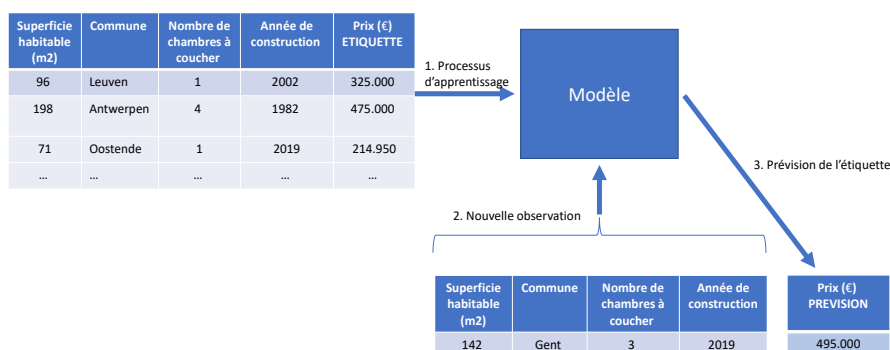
| Superficie habitable (m2) | Commune | Nombre de chambres à coucher | Année de construction | Prix (€) ETIQUETTE |
|---|---|---|---|---|
| 96 | Leuven | 1 | 2002 | 325.000 |
| 198 | Antwerpen | 4 | 1982 | 475.000 |
| 71 | Oostende | 1 | 2019 | 214.950 |
| … | … | … | … | … |

1. Processus d'apprentissage

Modèle

3. Prévision de l'étiquette

2. Nouvelle observation

| Superficie habitable (m2) | Commune | Nombre de chambres à coucher | Année de construction |
|---|---|---|---|
| 142 | Gent | 3 | 2019 |

| Prix (€) PREVISION |
|---|
| 495.000 |